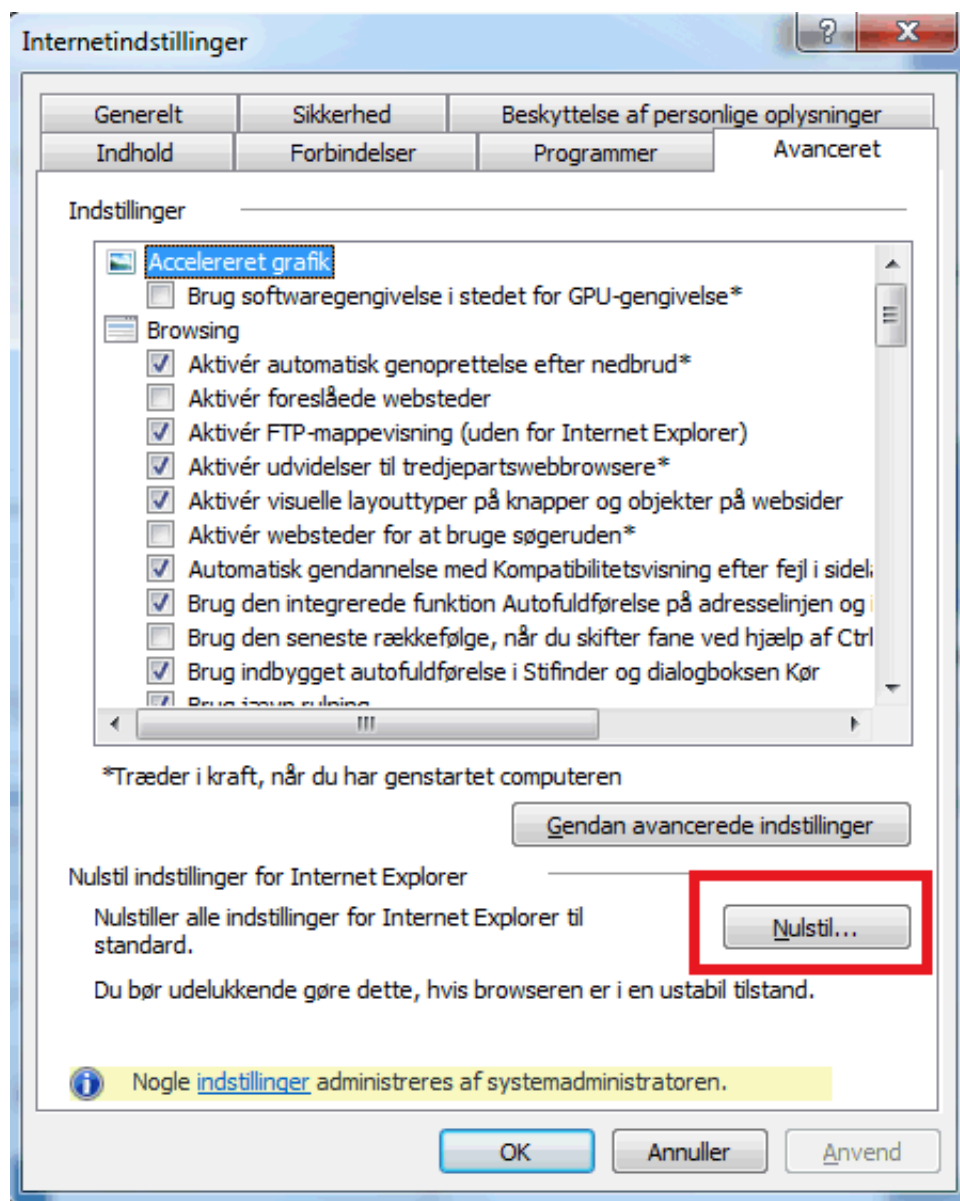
Internetindstillinger

?
X

Generelt
Sikkerhed
Beskyttelse af personlige oplysninger
Indhold
Forbindelser
Programmer
Avanceret

Indstillinger

Accelereret grafik
Brug softwaregengivelse i stedet for GPU-gengivelse*
Browsing
Aktivér automatisk genoprettelse efter nedbrud*
Aktivér foreslåede websteder
Aktivér FTP-mappevisning (uden for Internet Explorer)
Aktivér udvidelser til tredjepartswebbrowsere*
Aktivér visuelle layouttyper på knapper og objekter på websider
Aktivér websteder for at bruge søgeruden*
Automatisk gendannelse med Kompatibilitetsvisning efter fejl i sidel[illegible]
Brug den integrerede funktion Autofuldførelse på adresselinjen og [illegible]
Brug den seneste rækkefølge, når du skifter fane ved hjælp af Ctrl
Brug indbygget autofuldførelse i Stifinder og dialogboksen Kør
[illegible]

*Træder i kraft, når du har genstartet computeren

Gendan avancerede indstillinger

Nulstil indstillinger for Internet Explorer

Nulstiller alle indstillinger for Internet Explorer til standard.

Nulstil...

Du bør udelukkende gøre dette, hvis browseren er i en ustabil tilstand.

Nogle indstillinger administreres af systemadministratoren.

OK
Annuller
Anvend